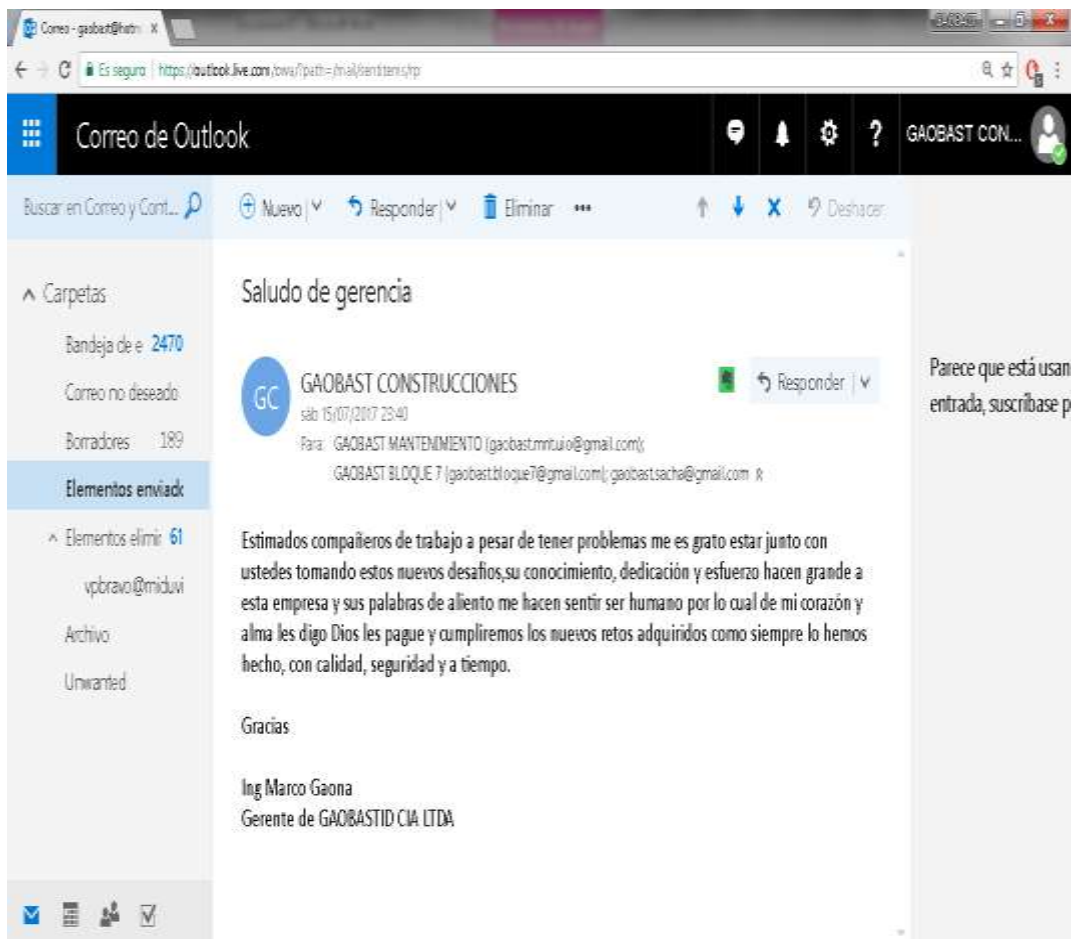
Correo - gaobast@hotm ×

Es seguro | https://outlook.live.com/owa/?path=/mail/sentitems/rp

Correo de Outlook

GAOBAST CON...

Buscar en Correo y Cont...

Nuevo | Responder | Eliminar ••• Deshacer

Carpetas

Bandeja de e 2470

Correo no deseado

Borradores 189

Elementos enviad

Elementos elimi 61

vpbravo@miduvi

Archivo

Unwanted

Saludo de gerencia

GC

GAOBAST CONSTRUCCIONES

sáb 15/07/2017 23:40

Para: GAOBAST MANTENIMIENTO (gaobast.mntuio@gmail.com);

GAOBAST BLOQUE 7 (gaobast.bloque7@gmail.com); gaobast.sacha@gmail.com

Responder |

Estimados compañeros de trabajo a pesar de tener problemas me es grato estar junto con ustedes tomando estos nuevos desafios,su conocimiento, dedicación y esfuerzo hacen grande a esta empresa y sus palabras de aliento me hacen sentir ser humano por lo cual de mi corazón y alma les digo Dios les pague y cumpliremos los nuevos retos adquiridos como siempre lo hemos hecho, con calidad, seguridad y a tiempo.

Gracias

Ing Marco Gaona
Gerente de GAOBASTID CIA LTDA

Parece que está usan
entrada, suscríbase p